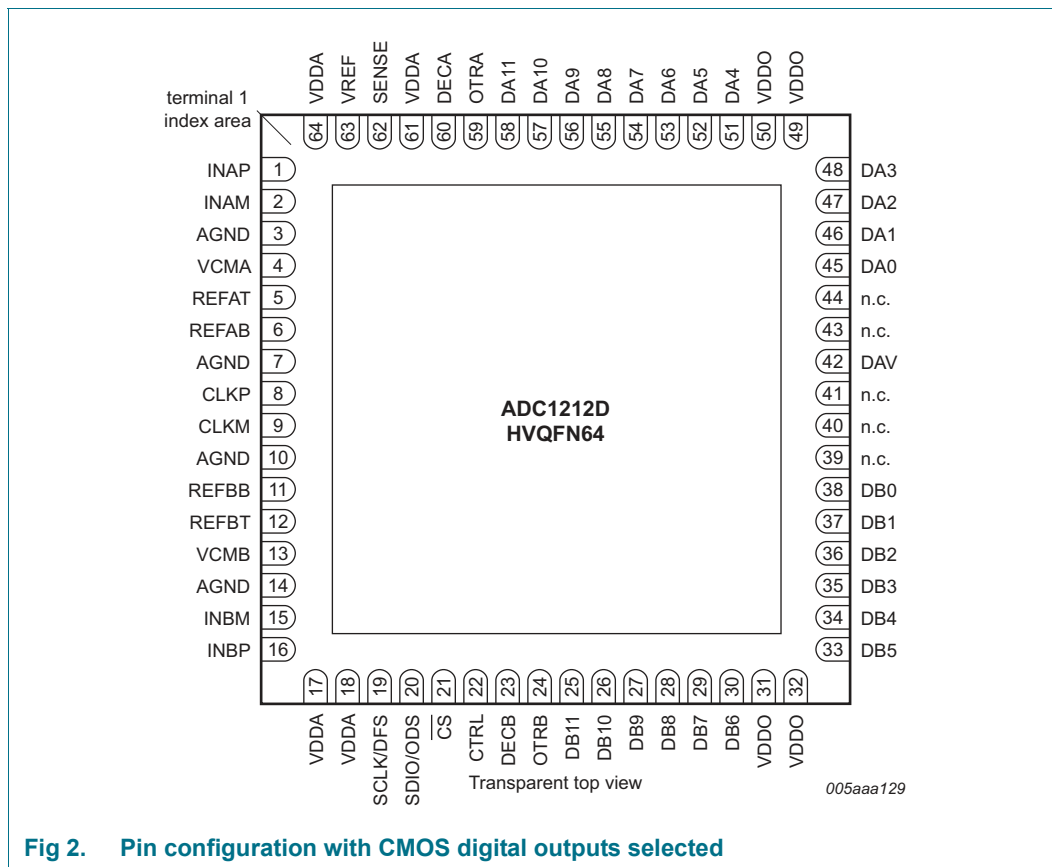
VDDA VREF SENSE VDDA DECA OTRA DA11 DA10 DA9 DA8 DA7 DA6 DA5 DA4 VDDO VDDO

64 63 62 61 60 59 58 57 56 55 54 53 52 51 50 49

terminal 1
index area

INAP 1
INAM 2
AGND 3
VCMA 4
REFAT 5
REFAB 6
AGND 7
CLKP 8
CLKM 9
AGND 10
REFBB 11
REFBT 12
VCMB 13
AGND 14
INBM 15
INBP 16

48 DA3
47 DA2
46 DA1
45 DA0
44 n.c.
43 n.c.
42 DAV
41 n.c.
40 n.c.
39 n.c.
38 DB0
37 DB1
36 DB2
35 DB3
34 DB4
33 DB5

ADC1212D
HVQFN64

17 18 19 20 21 22 23 24 25 26 27 28 29 30 31 32

VDDA VDDA SCLK/DFS SDIO/ODS $\overline{CS}$ CTRL DECB OTRB DB11 DB10 DB9 DB8 DB7 DB6 VDDO VDDO

Transparent top view

005aaa129

Fig 2. Pin configuration with CMOS digital outputs selected